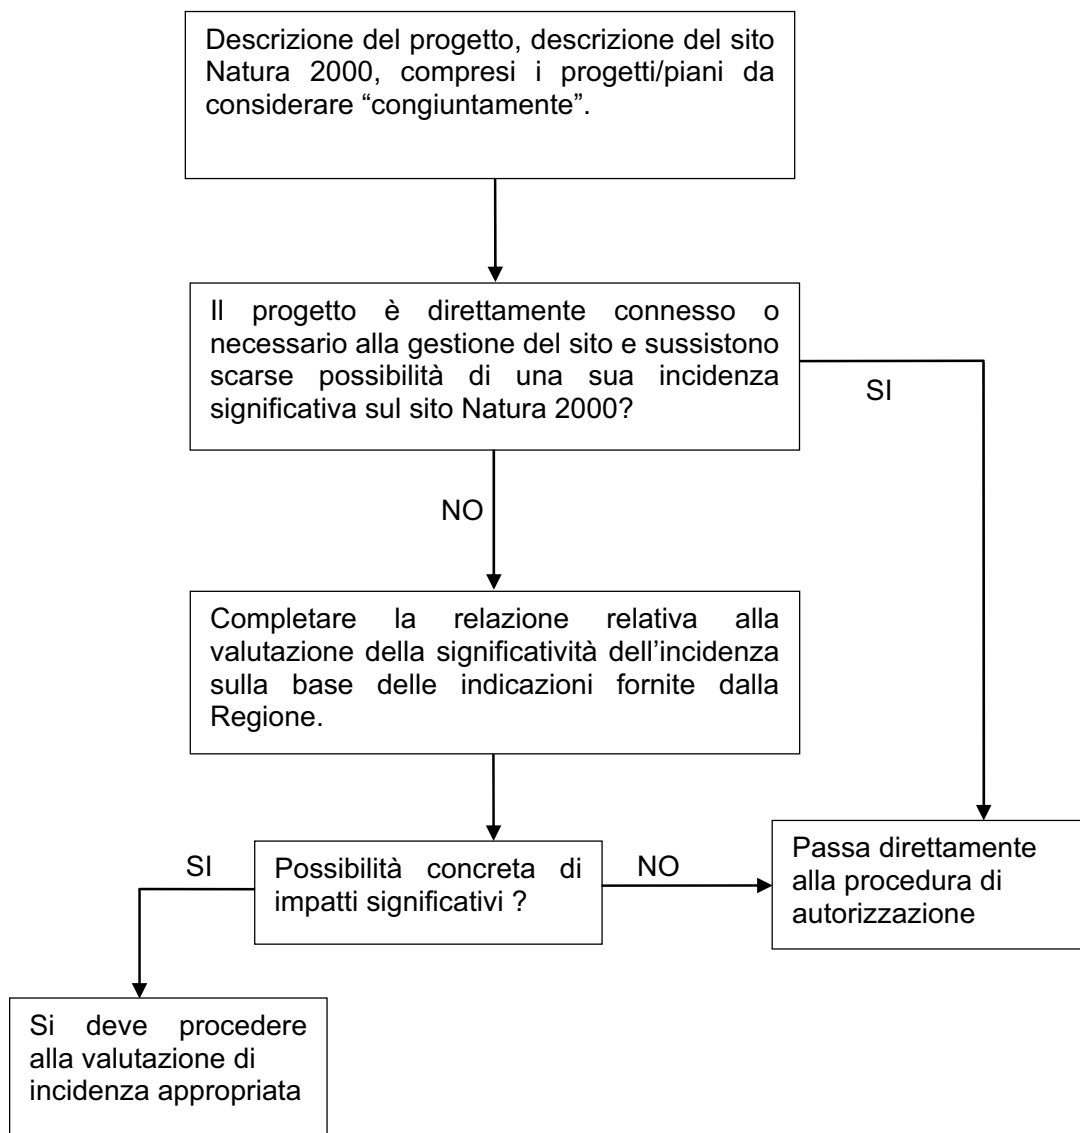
Descrizione del progetto, descrizione del sito Natura 2000, compresi i progetti/piani da considerare “congiuntamente”.

Il progetto è direttamente connesso o necessario alla gestione del sito e sussistono scarse possibilità di una sua incidenza significativa sul sito Natura 2000?

SI

NO

Completare la relazione relativa alla valutazione della significatività dell’incidenza sulla base delle indicazioni fornite dalla Regione.

SI

Possibilità concreta di impatti significativi ?

NO

Passa direttamente alla procedura di autorizzazione

Si deve procedere alla valutazione di incidenza appropriata